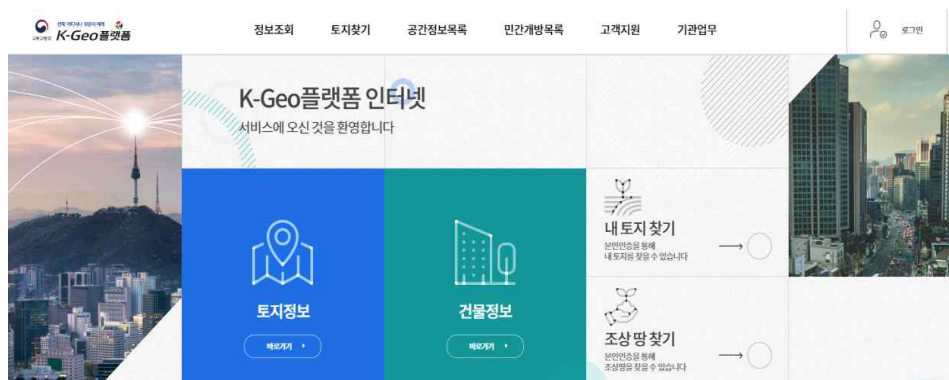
K-Geo플랫폼

정보조회 토지찾기 공간정보목록 민간개방목록 고객지원 기관업무

로그인

K-Geo플랫폼 인터넷
서비스에 오신 것을 환영합니다

토지정보
바로가기 ›

건물정보
바로가기 ›

내 토지 찾기
본인인증을 통해
내 토지를 찾을 수 있습니다

조상 땅 찾기
본인인증을 통해
조상땅을 찾을 수 있습니다